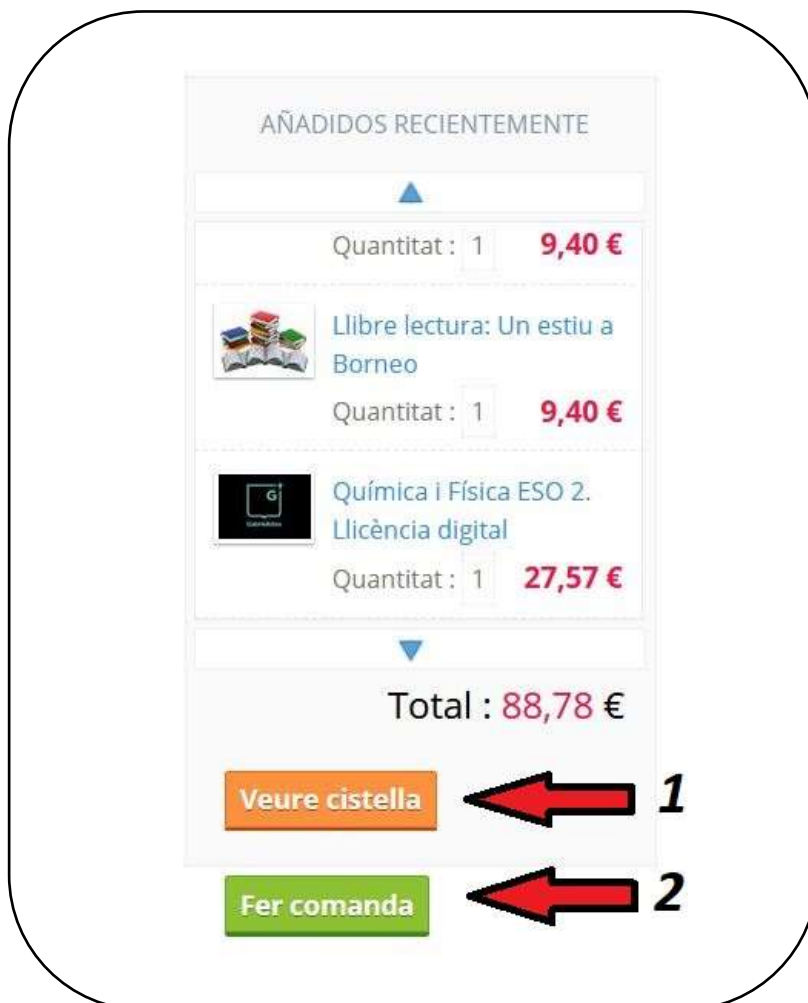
AÑADIDOS RECIENTEMENTE

Quantitat : 1 9,40 €

Llibre lectura: Un estiu a Borneo

Quantitat : 1 9,40 €

Química i Física ESO 2. Llicència digital

Quantitat : 1 27,57 €

Total : 88,78 €

Veure cistella

1

Fer comanda

2